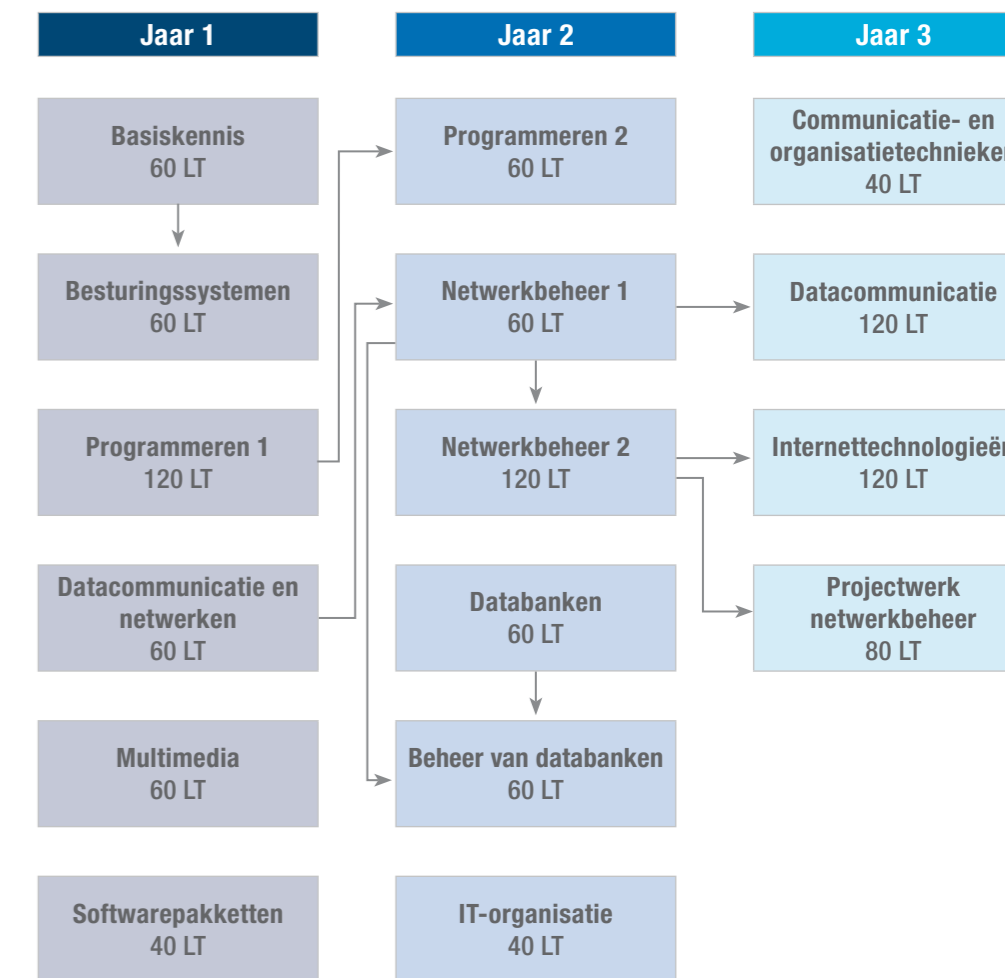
Jaar 1

Jaar 2

Jaar 3

Basiskennis
60 LT

Besturingssystemen
60 LT

Programmeren 1
120 LT

Datacommunicatie en netwerken
60 LT

Multimedia
60 LT

Softwarepakketten
40 LT

Programmeren 2
60 LT

Netwerkbeheer 1
60 LT

Netwerkbeheer 2
120 LT

Databanken
60 LT

Beheer van databanken
60 LT

IT-organisatie
40 LT

Communicatie- en organisatietechnieken
40 LT

Datacommunicatie
120 LT

Internettechnologieën
120 LT

Projectwerk netwerkbeheer
80 LT